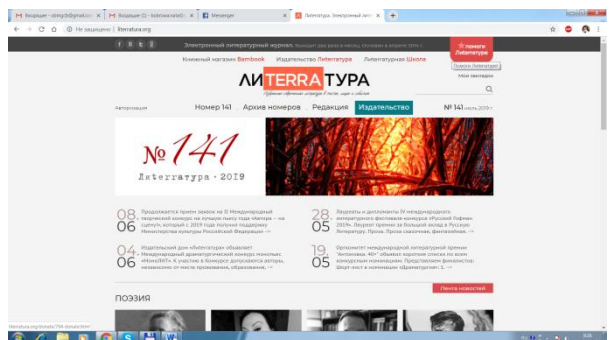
Входящие – stiing@@gmail.co ×  Входящие (3) – kolinina.kolsid ×  Messenger ×  Литерратура. Электронный лит ×  +

← → C ⌂ ⓘ Не защищено | literratura.org

f B t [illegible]  Электронный литературный журнал. Выходит два раза в месяц. Основан в апреле 2014 г.  Я помогу Литерратуре

Книжный магазин Bambook  Издательство Литерратура  Литературная Школа  Помочь Литерратуре

ЛИTERRAТУРА  Мои закладки

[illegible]

Авторизация  Номер 141  Архив номеров  Редакция  Издательство  № 141 июль 2019

№ 141
Литературa · 2019

08.06 Продолжается прием заявок на II Международный творческий конкурс на лучшую пьесу года «Автора» – на сцену!», который с 2019 года получил поддержку Министерства культуры Российской Федерации →

28.05 Лауреаты и дипломанты IV международного литературного фестиваля-конкурса «Русский Гофман 2019». Лауреат премии за большой вклад в Русскую литературу. Проза. Проза-сказочная, фантастика. →

04.06 Издательский дом «Литерратура» объявляет Международный драматургический конкурс молодых «Ясно/ЯП». К участию в конкурсе допускаются авторы, независимо от места проживания, образования, →

19.05 Оргкомитет международной литературной премии "Антоновка, 40+" объявил короткие списки по всем конкурсным номинациям. Представляем финалистов: Шорт-лист в номинации «Драматургия»: 1. →

ПОЭЗИЯ  Лента новостей

literratura.org/details/784-details.html